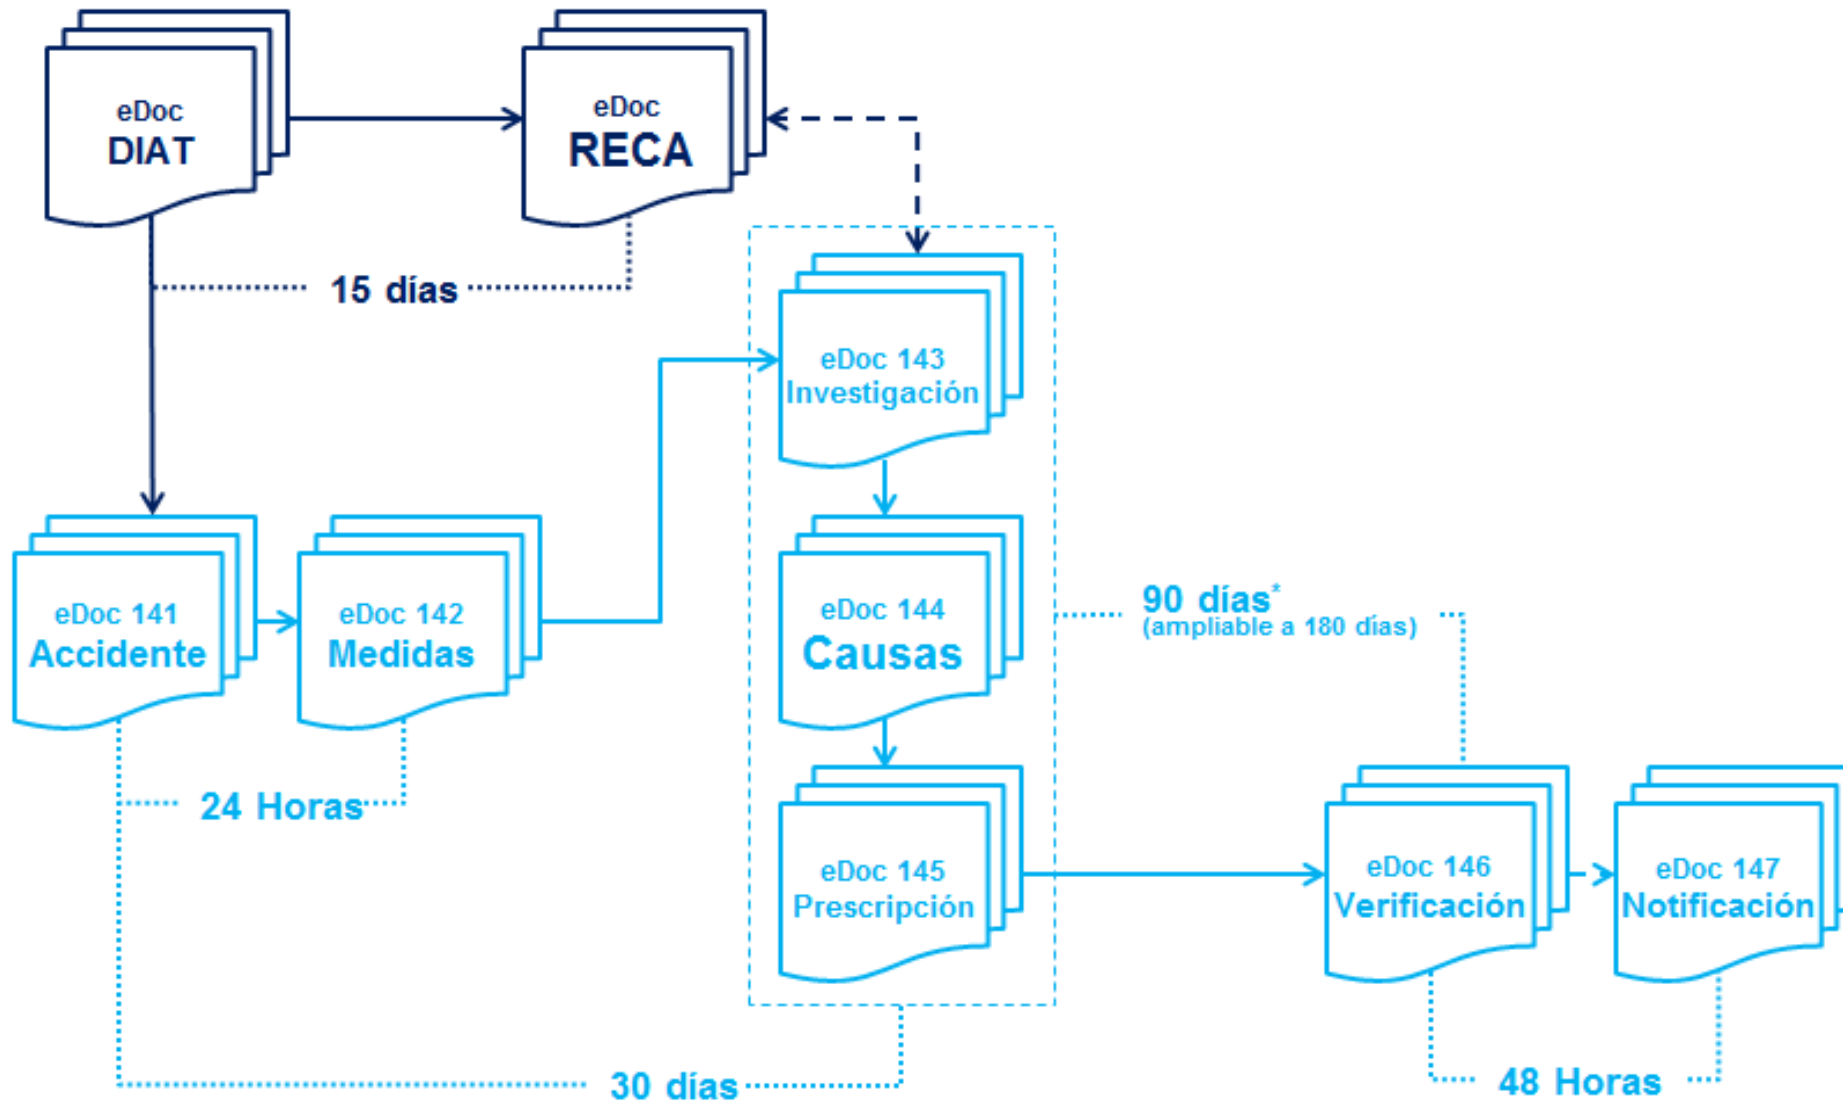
eDoc
DIAT

eDoc
RECA

15 días

eDoc 143
Investigación

eDoc 141
Accidente

eDoc 142
Medidas

eDoc 144
Causas

90 días*
(ampliable a 180 días)

24 Horas

eDoc 145
Prescripción

eDoc 146
Verificación

eDoc 147
Notificación

30 días

48 Horas